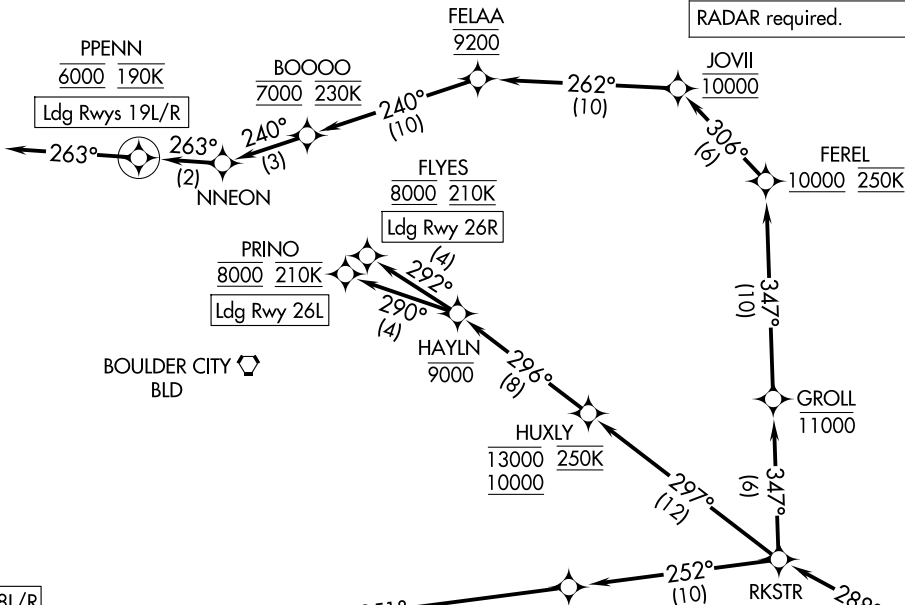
RADAR required.

FELAA
9200

JOVII
10000

262°
(10)

PPENN
6000 190K

BOOOO
7000 230K

Ldg Rwys 19L/R

240°
(10)

240°
(3)

263°
(2)

263°

NNEON

306°
(6)

FEREL
10000 250K

FLYES
8000 210K

Ldg Rwy 26R

PRINO
8000 210K

(4)
292°

290°
(4)

Ldg Rwy 26L

HAYLN
9000

347°
(10)

BOULDER CITY
BLD

296°
(8)

GROLL
11000

HUXLY
13000 250K
10000

347°
(6)

297°
(12)

252°
(10)

RKSTR

288°

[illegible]8L/R

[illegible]51°